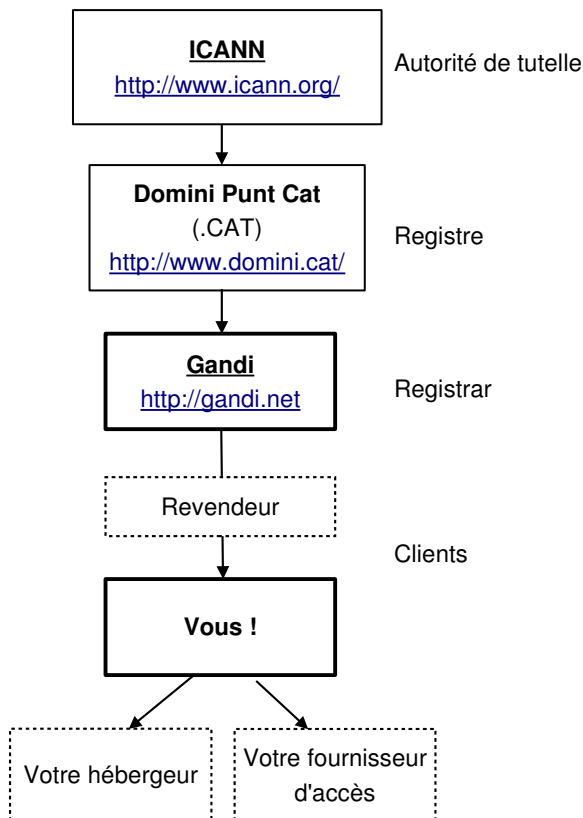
ICANN
http://www.icann.org/

Autorité de tutelle

Domini Punt Cat
(.CAT)
http://www.domini.cat/

Registre

Gandi
http://gandi.net

Registrar

Revendeur

Clients

Vous !

Votre hébergeur

Votre fournisseur d'accès